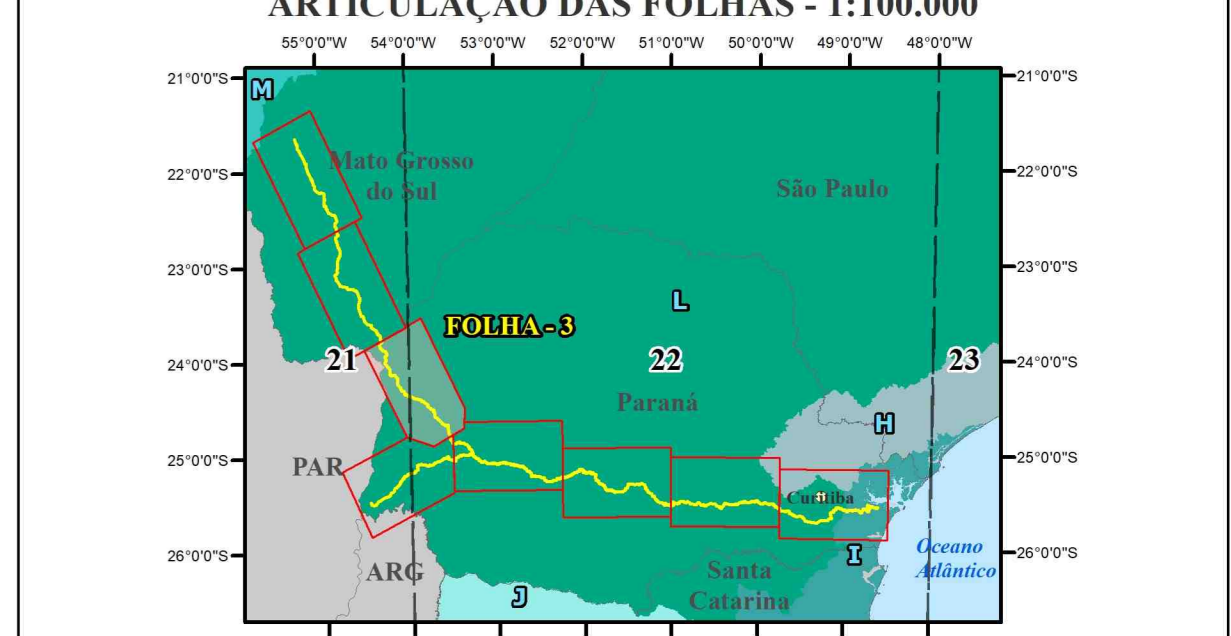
ARTICULAÇÃO DAS FOLHAS - 1:100.000

55°0'0"W 54°0'0"W 53°0'0"W 52°0'0"W 51°0'0"W 50°0'0"W 49°0'0"W 48°0'0"W

21°0'0"S
22°0'0"S
23°0'0"S
24°0'0"S
25°0'0"S
26°0'0"S

21°0'0"S
22°0'0"S
23°0'0"S
24°0'0"S
25°0'0"S
26°0'0"S

M

Mato Grosso do Sul

São Paulo

L

FOLHA - 3

21

22

23

Paraná

H

PAR

Curitiba

I

Oceano Atlântico

ARG

J

Santa Catarina